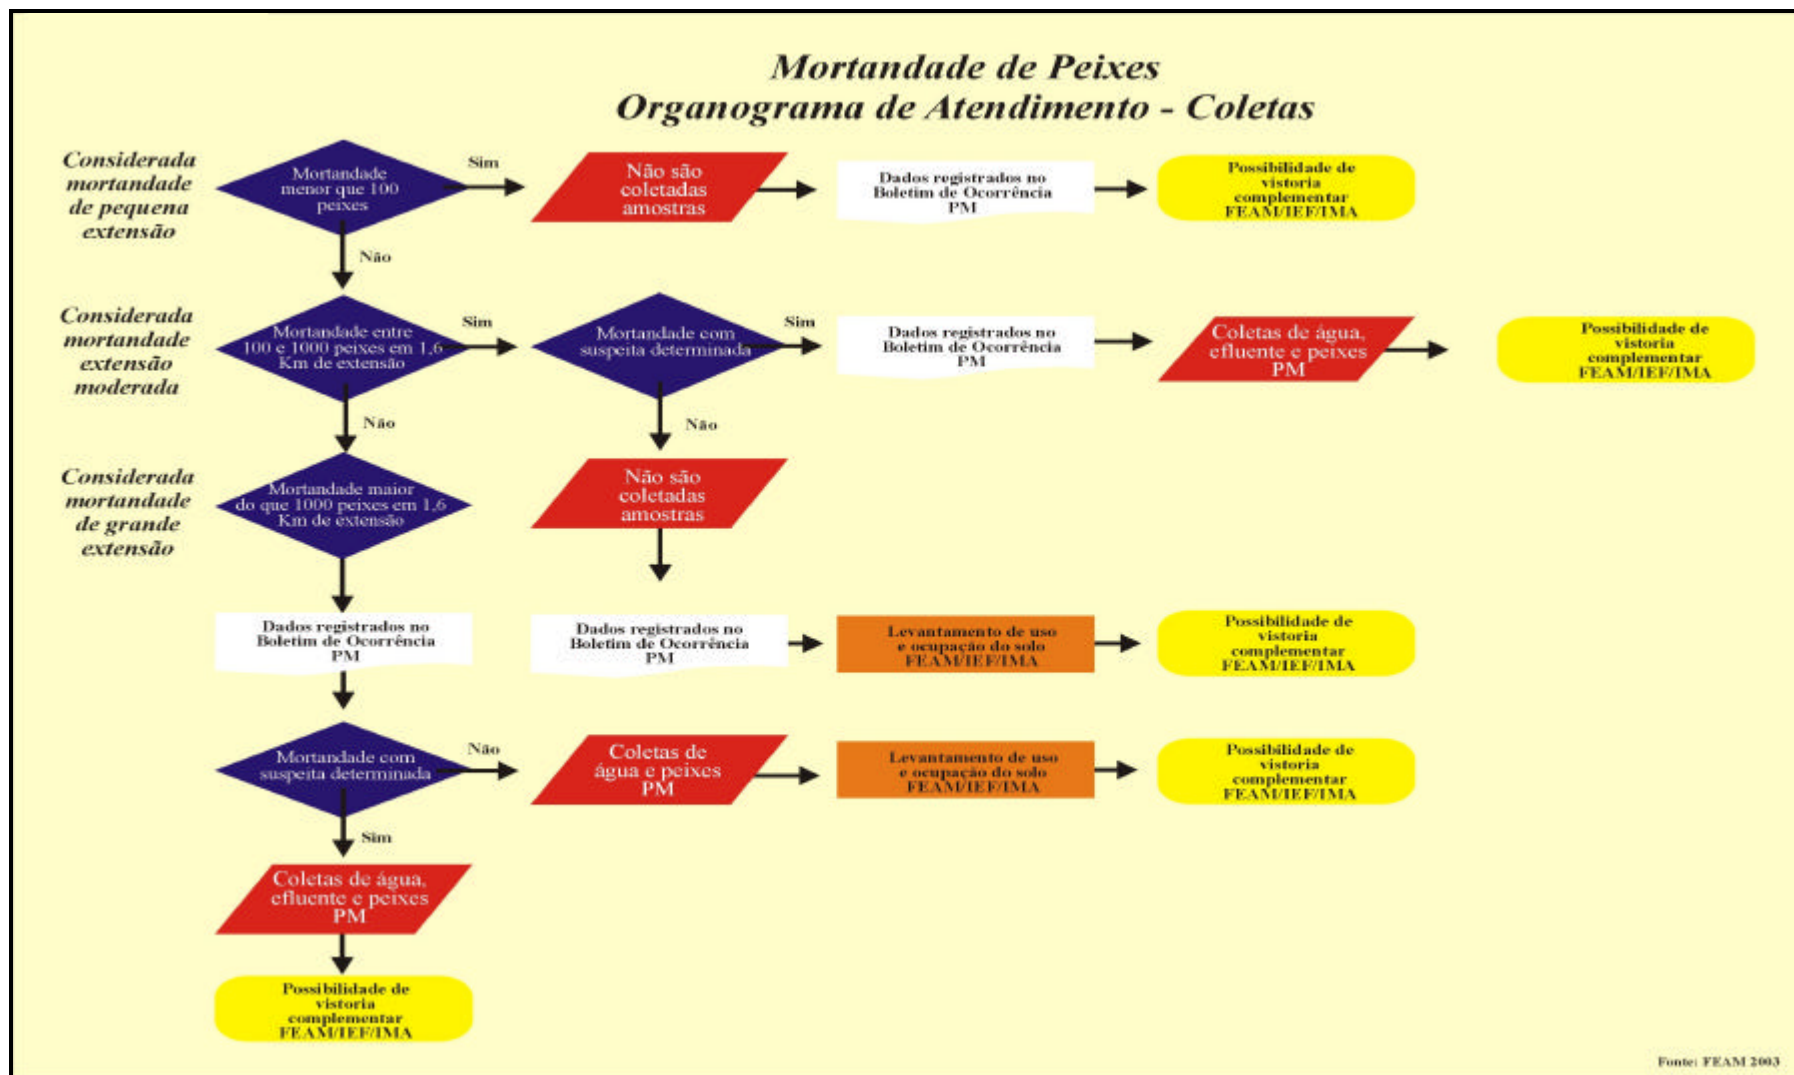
Mortandade de Peixes
Organograma de Atendimento - Coletas

Considerada mortandade de pequena extensão

Mortandade menor que 100 peixes

Sim

Não são coletadas amostras

Dados registrados no Boletim de Ocorrência PM

Possibilidade de vistoria complementar FEAM/IEF/IMA

Não

Considerada mortandade extensão moderada

Mortandade entre 100 e 1000 peixes em 1,6 Km de extensão

Sim

Mortandade com suspeita determinada

Sim

Dados registrados no Boletim de Ocorrência PM

Coletas de água, efluente e peixes PM

Possibilidade de vistoria complementar FEAM/IEF/IMA

Não

Não

Considerada mortandade de grande extensão

Mortandade maior do que 1000 peixes em 1,6 Km de extensão

Não são coletadas amostras

Dados registrados no Boletim de Ocorrência PM

Dados registrados no Boletim de Ocorrência PM

Levantamento de uso e ocupação do solo FEAM/IEF/IMA

Possibilidade de vistoria complementar FEAM/IEF/IMA

Mortandade com suspeita determinada

Não

Coletas de água e peixes PM

Levantamento de uso e ocupação do solo FEAM/IEF/IMA

Possibilidade de vistoria complementar FEAM/IEF/IMA

Sim

Coletas de água, efluente e peixes PM

Possibilidade de vistoria complementar FEAM/IEF/IMA

Fonte: FEAM 2003